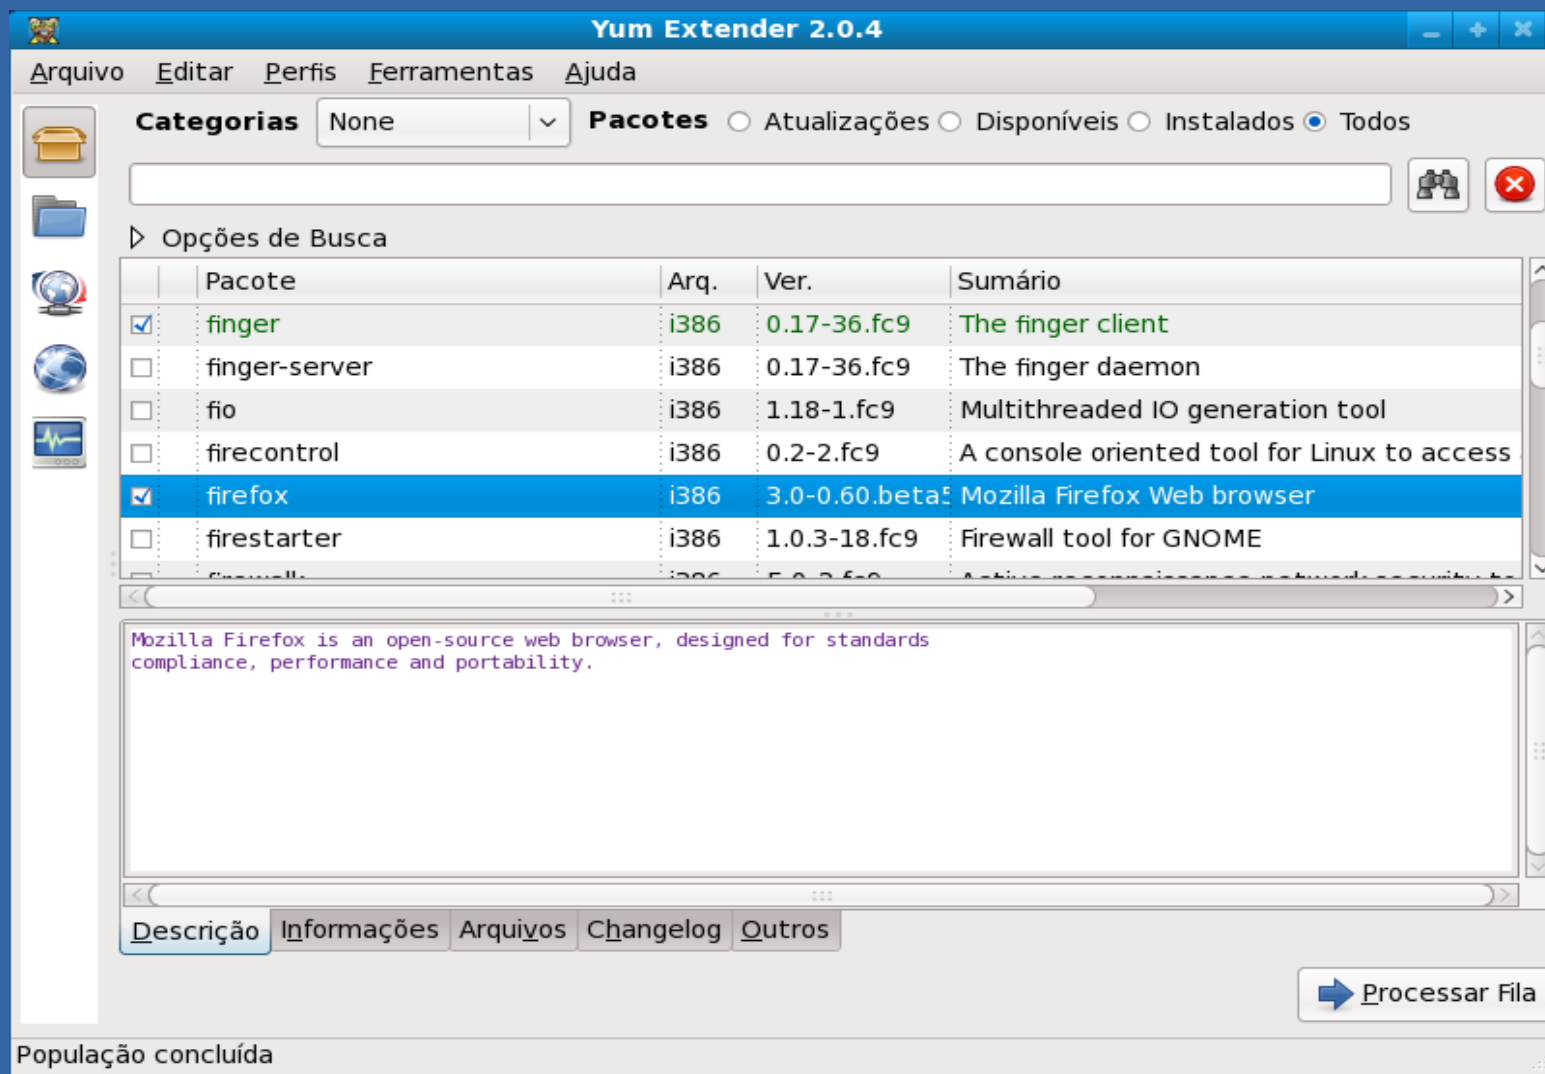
Yum Extender 2.0.4

Arquivo Editar Perfis Ferramentas Ajuda

Categorias None Pacotes Atualizações Disponíveis Instalados Todos

Opções de Busca

| | Pacote | Arq. | Ver. | Sumário |
|---|---|---|---|---|
| ☑ | finger | i386 | 0.17-36.fc9 | The finger client |
| ☐ | finger-server | i386 | 0.17-36.fc9 | The finger daemon |
| ☐ | fio | i386 | 1.18-1.fc9 | Multithreaded IO generation tool |
| ☐ | firecontrol | i386 | 0.2-2.fc9 | A console oriented tool for Linux to access |
| ☑ | firefox | i386 | 3.0-0.60.beta5 | Mozilla Firefox Web browser |
| ☐ | firestarter | i386 | 1.0.3-18.fc9 | Firewall tool for GNOME |
| ☐ | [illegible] | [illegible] | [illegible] | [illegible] |

Mozilla Firefox is an open-source web browser, designed for standards compliance, performance and portability.

Descrição Informações Arquivos Changelog Outros

Processar Fila

População concluída